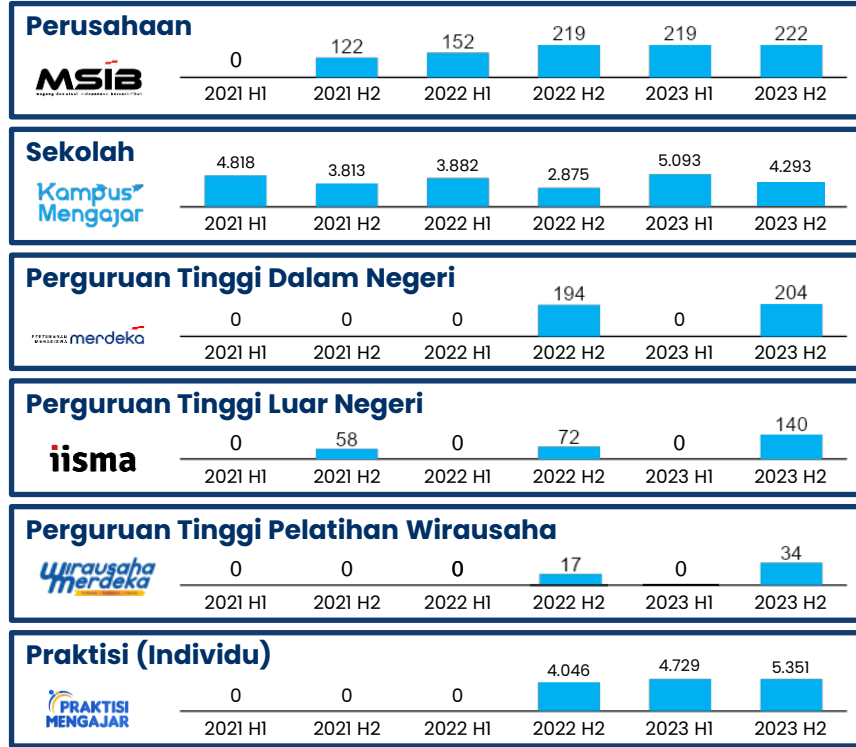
Perusahaan

MSIB
Magang dan Studi Independen Bersertifikat

| 2021 H1 | 2021 H2 | 2022 H1 | 2022 H2 | 2023 H1 | 2023 H2 |
|---|---|---|---|---|---|
| 0 | 122 | 152 | 219 | 219 | 222 |

Sekolah

Kampus Mengajar

| 2021 H1 | 2021 H2 | 2022 H1 | 2022 H2 | 2023 H1 | 2023 H2 |
|---|---|---|---|---|---|
| 4.818 | 3.813 | 3.882 | 2.875 | 5.093 | 4.293 |

Perguruan Tinggi Dalam Negeri

Pertukaran Mahasiswa merdeka

| 2021 H1 | 2021 H2 | 2022 H1 | 2022 H2 | 2023 H1 | 2023 H2 |
|---|---|---|---|---|---|
| 0 | 0 | 0 | 194 | 0 | 204 |

Perguruan Tinggi Luar Negeri

iisma

| 2021 H1 | 2021 H2 | 2022 H1 | 2022 H2 | 2023 H1 | 2023 H2 |
|---|---|---|---|---|---|
| 0 | 58 | 0 | 72 | 0 | 140 |

Perguruan Tinggi Pelatihan Wirausaha

Wirausaha Merdeka

| 2021 H1 | 2021 H2 | 2022 H1 | 2022 H2 | 2023 H1 | 2023 H2 |
|---|---|---|---|---|---|
| 0 | 0 | 0 | 17 | 0 | 34 |

Praktisi (Individu)

PRAKTISI MENGAJAR

| 2021 H1 | 2021 H2 | 2022 H1 | 2022 H2 | 2023 H1 | 2023 H2 |
|---|---|---|---|---|---|
| 0 | 0 | 0 | 4.046 | 4.729 | 5.351 |